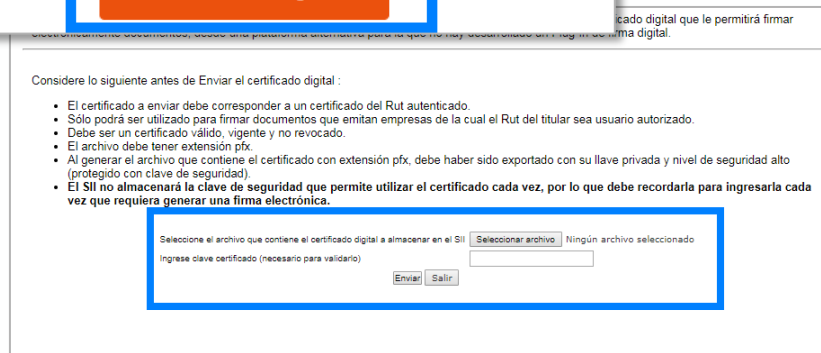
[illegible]cado digital que le permitirá firmar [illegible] electrónicamente documentos, desde una plataforma alternativa para la que no hay desarrollado un Plug-in de firma digital.

Considere lo siguiente antes de Enviar el certificado digital :

- El certificado a enviar debe corresponder a un certificado del Rut autenticado.
- Sólo podrá ser utilizado para firmar documentos que emitan empresas de la cual el Rut del titular sea usuario autorizado.
- Debe ser un certificado válido, vigente y no revocado.
- El archivo debe tener extensión pfx.
- Al generar el archivo que contiene el certificado con extensión pfx, debe haber sido exportado con su llave privada y nivel de seguridad alto (protegido con clave de seguridad).
- **El SII no almacenará la clave de seguridad que permite utilizar el certificado cada vez, por lo que debe recordarla para ingresarla cada vez que requiera generar una firma electrónica.**

Seleccione el archivo que contiene el certificado digital a almacenar en el SII Seleccionar archivo Ningún archivo seleccionado

Ingrese clave certificado (necesario para validarlo)

Enviar Salir